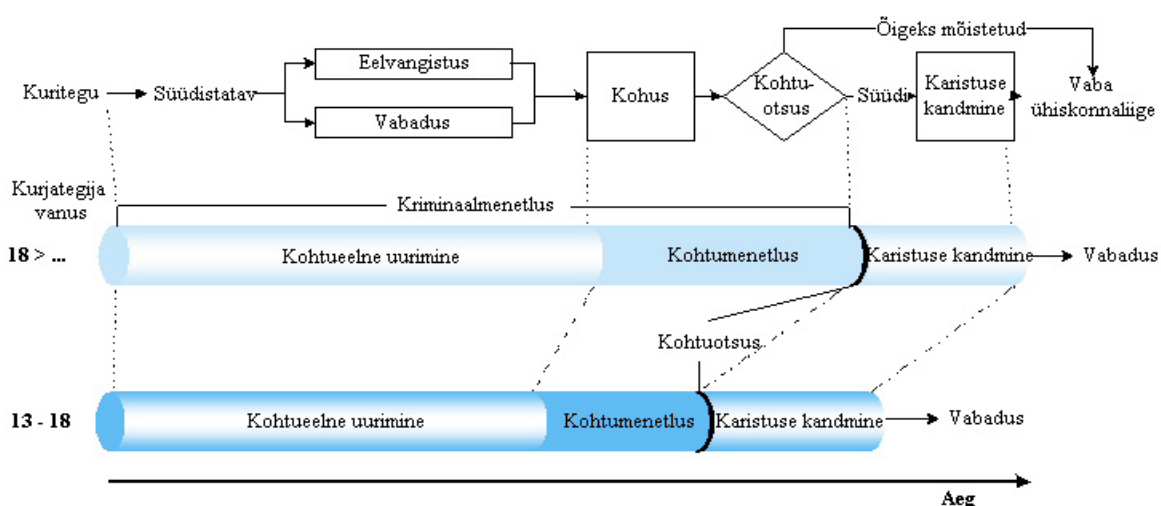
Õigeks mõistetud

Kuritegu → Süüdistatav

Eelvangistus

Vabadus

Kohus

Kohtuotsus

Süüdi

Karistuse kandmine

Vaba ühiskonnaliige

Kurjategija vanus

Kriminaalmenetlus

18 > ...

Kohtueelne uurimine

Kohtumenetlus

Karistuse kandmine → Vabadus

Kohtuotsus

13 - 18

Kohtueelne uurimine

Kohtumenetlus

Karistuse kandmine → Vabadus

Aeg